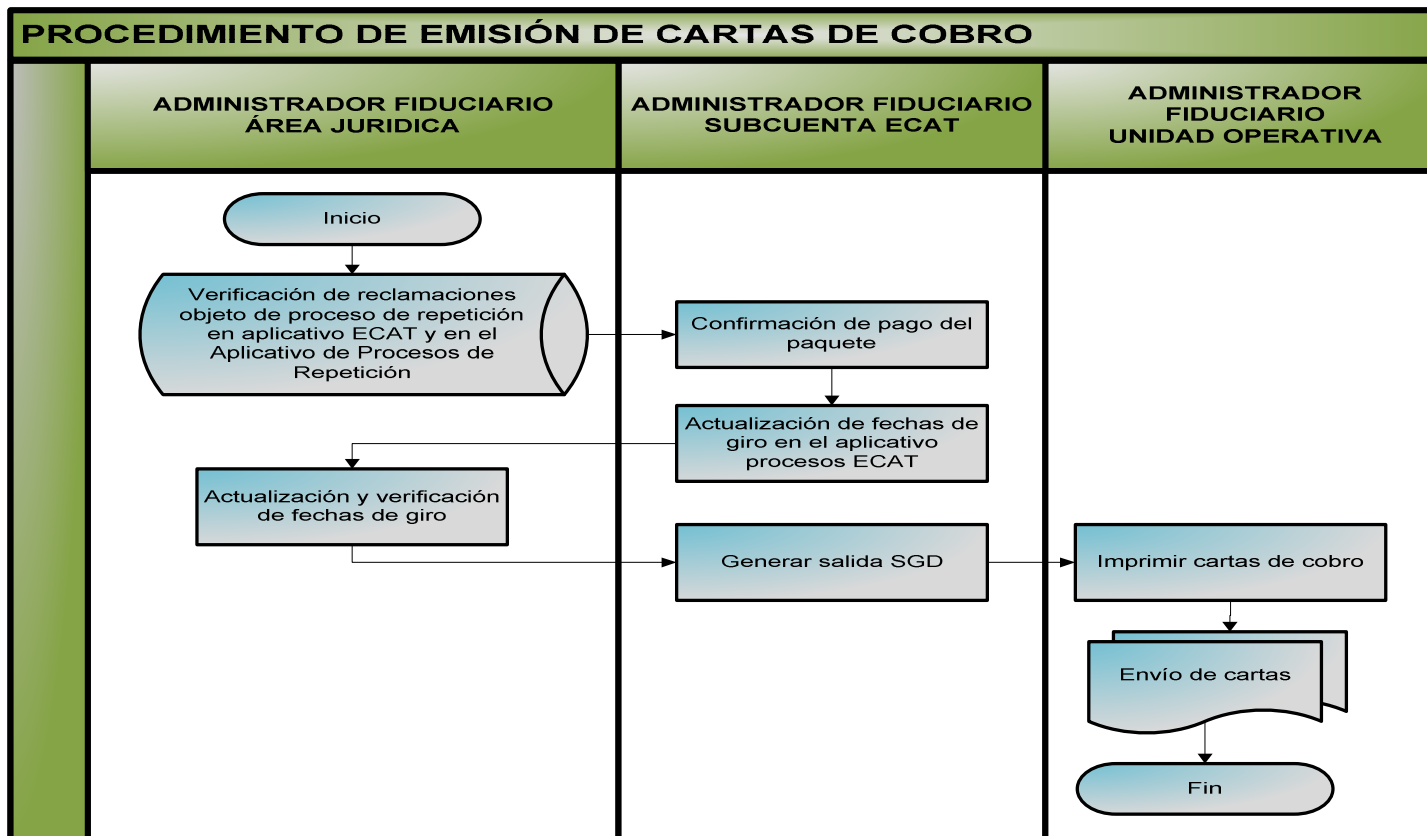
PROCEDIMIENTO DE EMISIÓN DE CARTAS DE COBRO

ADMINISTRADOR FIDUCIARIO ÁREA JURIDICA

ADMINISTRADOR FIDUCIARIO SUBCUENTA ECAT

ADMINISTRADOR FIDUCIARIO UNIDAD OPERATIVA

Inicio

Verificación de reclamaciones objeto de proceso de repetición en aplicativo ECAT y en el Aplicativo de Procesos de Repetición

Confirmación de pago del paquete

Actualización de fechas de giro en el aplicativo procesos ECAT

Actualización y verificación de fechas de giro

Generar salida SGD

Imprimir cartas de cobro

Envío de cartas

Fin